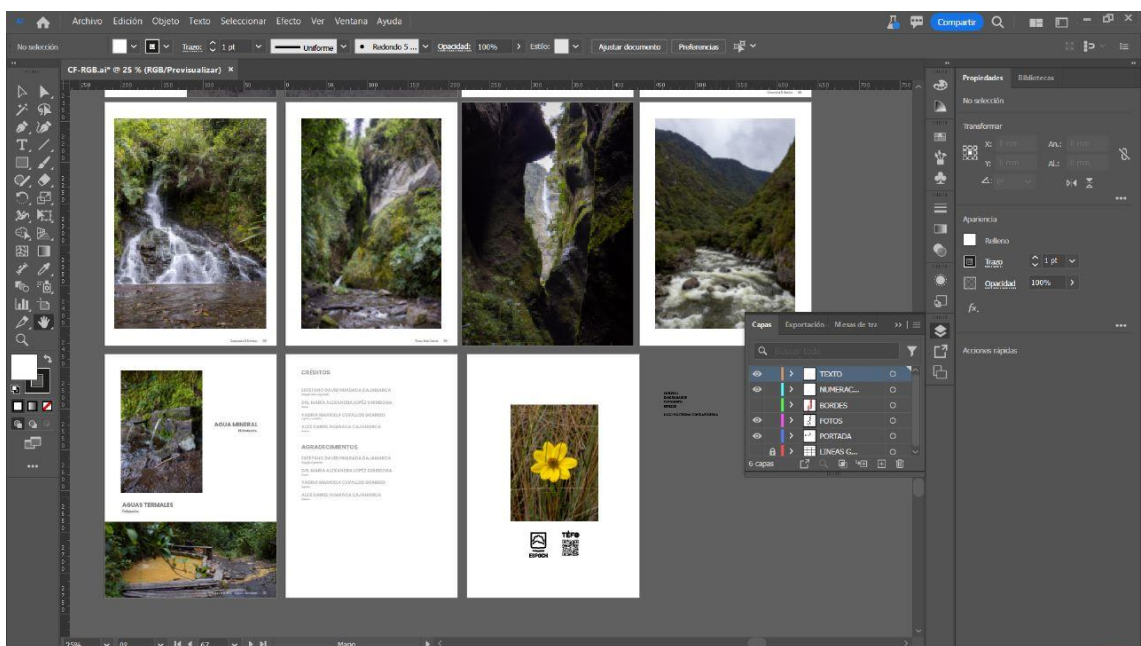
Archivo Edición Objeto Texto Seleccionar Efecto Ver Ventana Ayuda

Compartir

No selección

Trazo: 1 pt

Uniforme

Redondo 5...

Opacidad: 100%

Estilo:

Ajustar documento

Preferencias

CF-RGB.ai* @ 25 % (RGB/Previsualizar) ×

CRÉDITOS

AGRADECIMIENTOS

AGUA MINERAL

AGUAS TERMALES

ESPOCH

TÉPO

Capas Exportación Mesas de tra

TEXTO

NUMERAC...

BORDES

FOTOS

PORTADA

LÍNEAS G...

6 capas

Propiedades Bibliotecas

No selección

Transformar

X:

Y:

An.:

Al.:

Apariencia

Relleno

Trazo 1 pt

Opacidad 100%

fx.

Acciones rápidas

25%

Mano